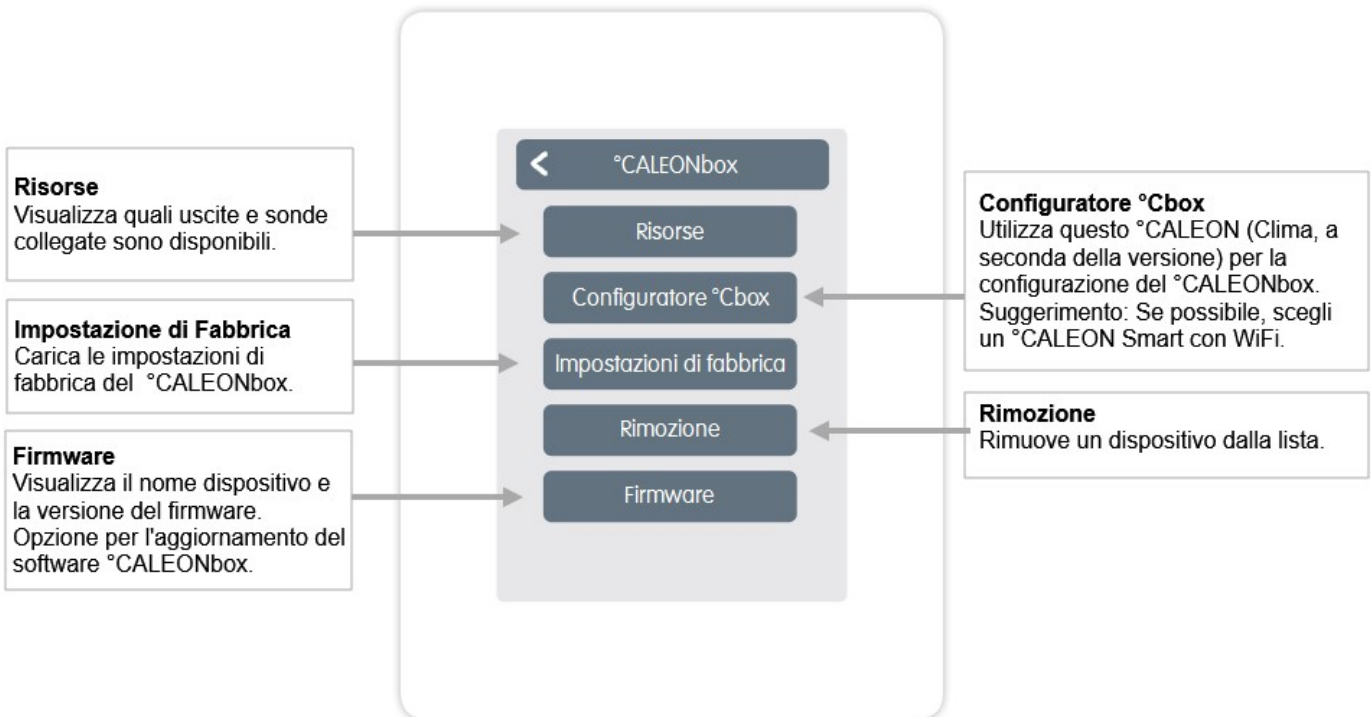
°CALEONbox

Risorse

Configuratore °Cbox

Impostazioni di fabbrica

Rimozione

Firmware

**Risorse**
Visualizza quali uscite e sonde collegate sono disponibili.

**Impostazione di Fabbrica**
Carica le impostazioni di fabbrica del °CALEONbox.

**Firmware**
Visualizza il nome dispositivo e la versione del firmware. Opzione per l'aggiornamento del software °CALEONbox.

**Configuratore °Cbox**
Utilizza questo °CALEON (Clima, a seconda della versione) per la configurazione del °CALEONbox. Suggerimento: Se possibile, scegli un °CALEON Smart con WiFi.

**Rimozione**
Rimuove un dispositivo dalla lista.